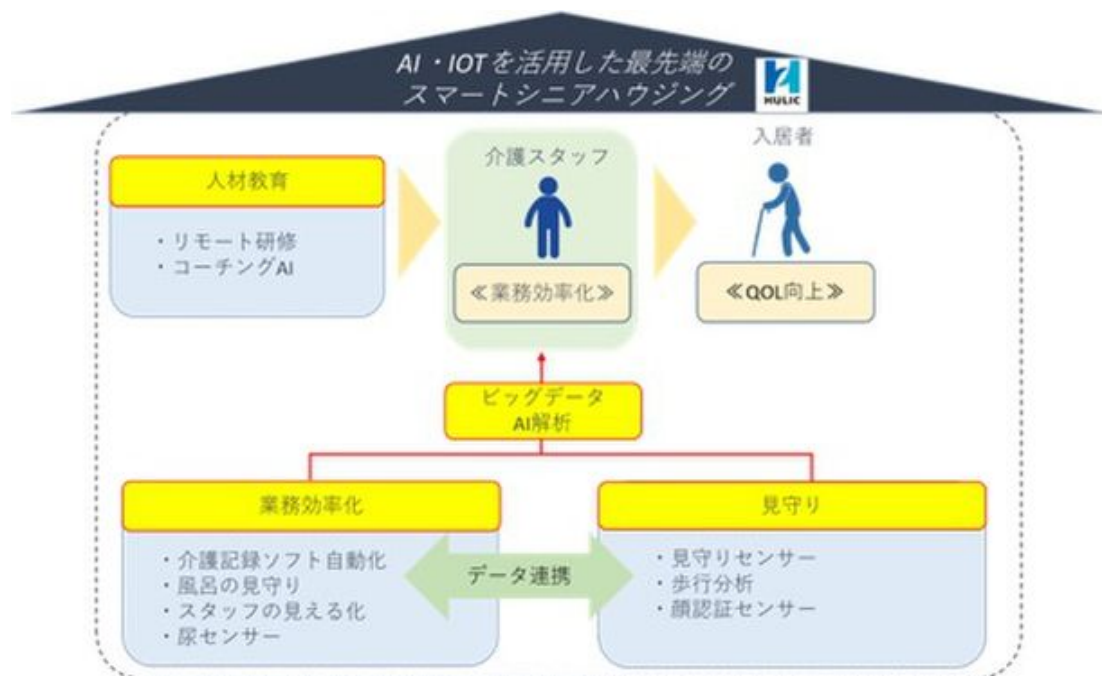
AI・IOTを活用した最先端の
スマートシニアハウジング

HULIC

人材教育

・リモート研修
・コーチングAI

介護スタッフ

≪業務効率化≫

入居者

≪QOL向上≫

ビッグデータ
AI解析

業務効率化

・介護記録ソフト自動化
・風呂の見守り
・スタッフの見える化
・尿センサー

データ連携

見守り

・見守りセンサー
・歩行分析
・顔認証センサー